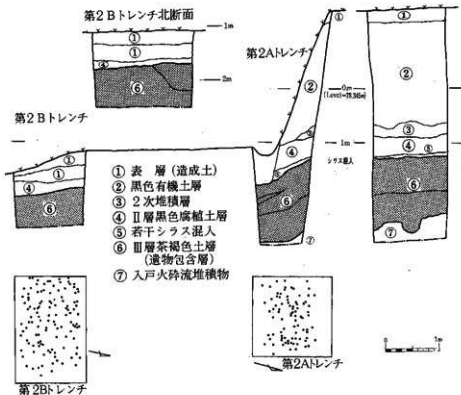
第2Bトレンチ北断面

1m

①

①

④

2m

⑥

第2Aトレンチ

①

②

②

0m (Level=78.365m)

第2Bトレンチ

1m

①

①

④

⑥

① 表　層（造成土）
② 黒色有機土層
③ 2次堆積層
④ Ⅱ層黒色腐植土層
⑤ 若干シラス混入
⑥ Ⅲ層茶褐色土層（遺物包含層）
⑦ 入戸火砕流堆積物

③

④

シラス混入

⑥

⑦

③

④

⑤

⑥

第2Bトレンチ

第2Aトレンチ

1m